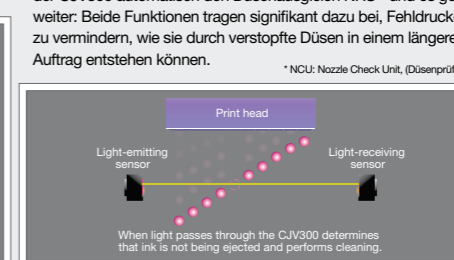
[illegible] weiter: Beide Funktionen tragen signifikant dazu bei, Fehldruck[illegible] zu vermindern, wie sie durch verstopfte Düsen in einem längere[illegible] Auftrag entstehen können.

* NCU: Nozzle Check Unit, (Düsenprüf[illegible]

Print head

Light-emitting sensor

Light-receiving sensor

When light passes through the CJV300 determines that ink is not being ejected and performs cleaning.